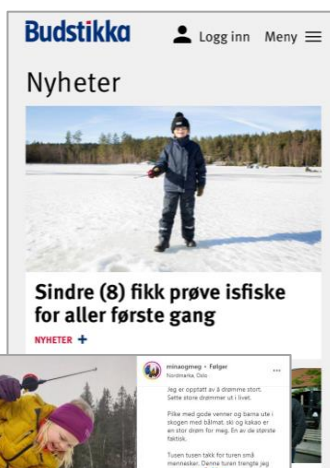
Budstikka

Logg inn Meny

Nyheter

Sindre (8) fikk prøve isfiske for aller første gang

NYHETER +

minaogmeg • Følger
Nordmarka, Oslo

Jeg er opptatt av å drømme stort. Sette store drømmer ut i livet.

Pilke med gode venner og barna ute i skogen med bålmat, ski og kakao er en stor drøm for meg. En av de største faktisk.

Tusen tusen takk for turen små mennesker. Denne turen trengte jeg